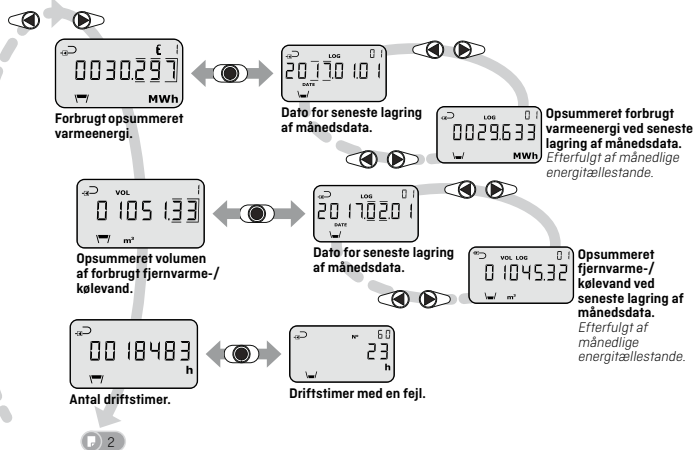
€ 1
0030.297
MWh

Forbrugt opsummeret varmeenergi.

LOG 01
2017.01.01
DATE

Dato for seneste lagring af månedsdata.

LOG
0029.633
MWh

Opsummeret forbrugt varmeenergi ved seneste lagring af månedsdata.
Efterfulgt af månedlige energitællestande.

VOL 1
01051.33
m³

Opsummeret volumen af forbrugt fjernvarme-/ kølevand.

LOG 01
2017.02.01
DATE

Dato for seneste lagring af månedsdata.

VOL LOG 01
01045.32
m³

Opsummeret fjernvarme-/ kølevand ved seneste lagring af månedsdata.
Efterfulgt af månedlige energitællestande.

0018483
h

Antal driftstimer.

Nº 60
23
h

Driftstimer med en fejl.

2